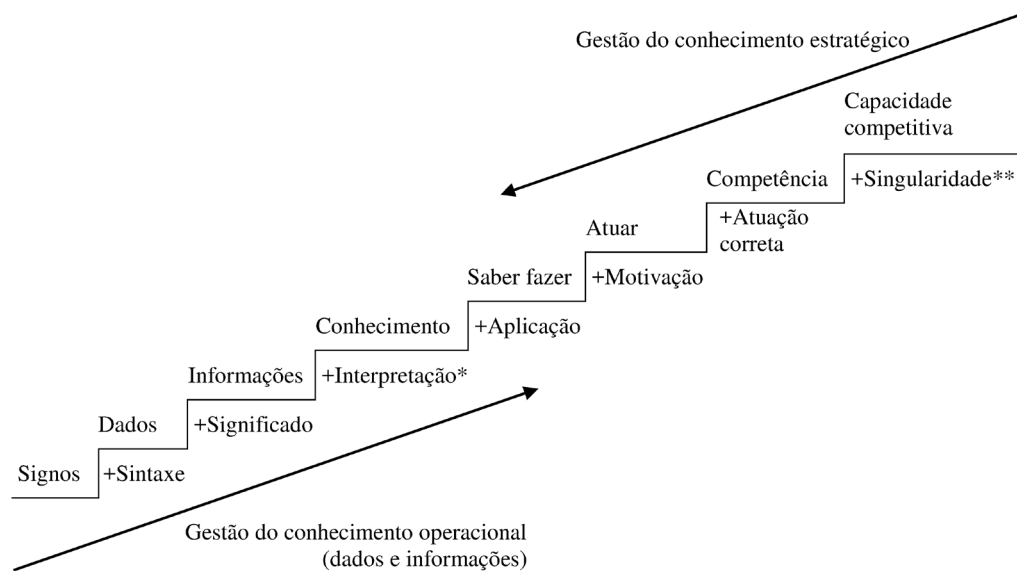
Gestão do conhecimento estratégico

Capacidade competitiva

Competência

+Singularidade**

Atuar

+Atuação correta

Saber fazer

+Motivação

Conhecimento

+Aplicação

Informações

+Interpretação*

Dados

+Significado

Signos

+Sintaxe

Gestão do conhecimento operacional (dados e informações)